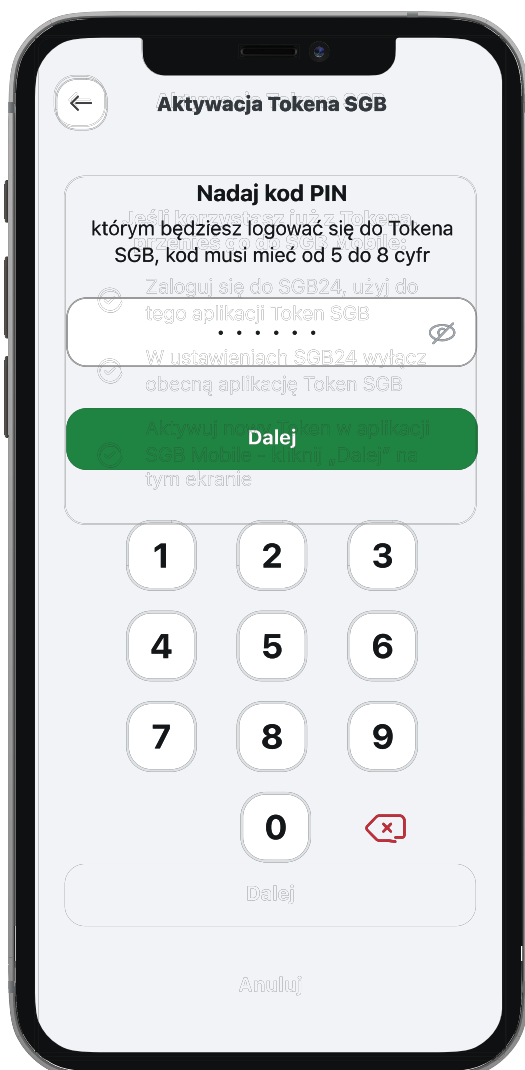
Aktywacja Tokena SGB

Nadaj kod PIN
którym będziesz logować się do Tokena SGB, kod musi mieć od 5 do 8 cyfr

Jeśli korzystasz już z Tokena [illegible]

Zaloguj się do SGB24, użyj do tego aplikacji Token SGB

••••••

W ustawieniach SGB24 wyłącz obecną aplikację Token SGB

Dalej

Aktywuj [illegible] w aplikacji SGB Mobile - kliknij „Dalej" na tym ekranie

1
2
3
4
5
6
7
8
9
0

Dalej

Anuluj